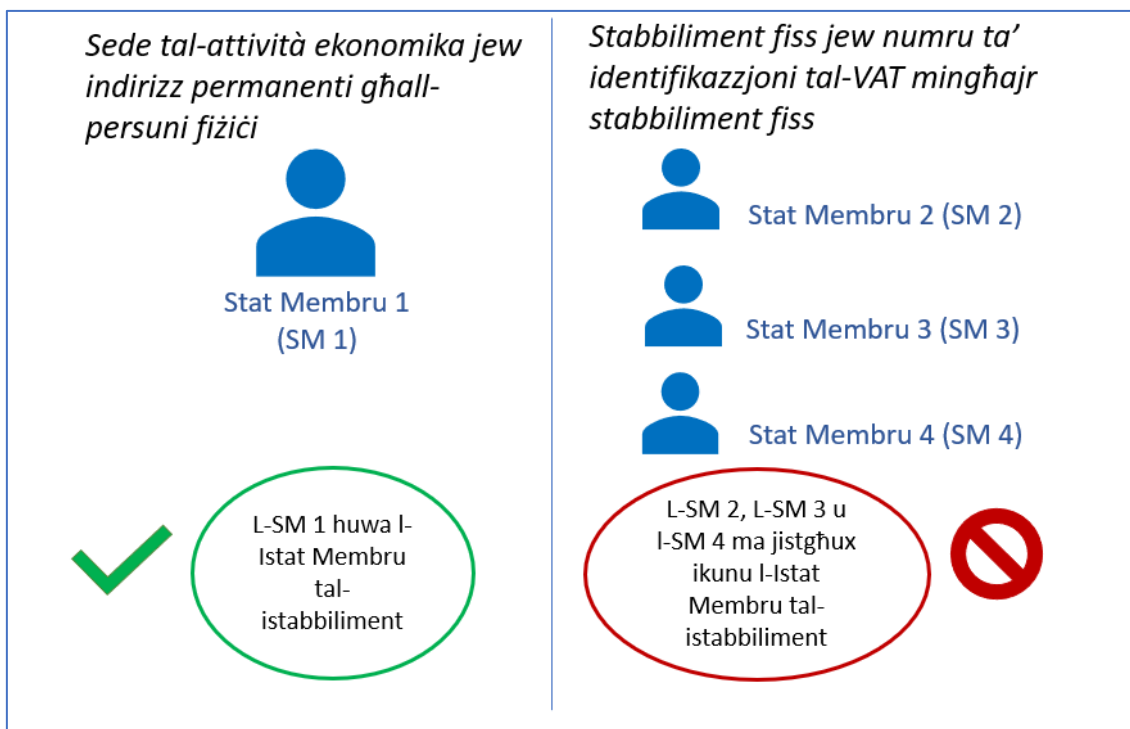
Sede tal-attività ekonomika jew indirizz permanenti għall-persuni fiżiċi

Stat Membru 1 (SM 1)

L-SM 1 huwa l-Istat Membru tal-istabbiliment

Stabbiliment fiss jew numru ta' identifikazzjoni tal-VAT mingħajr stabbiliment fiss

Stat Membru 2 (SM 2)

Stat Membru 3 (SM 3)

Stat Membru 4 (SM 4)

L-SM 2, L-SM 3 u l-SM 4 ma jistgħux ikunu l-Istat Membru tal-istabbiliment